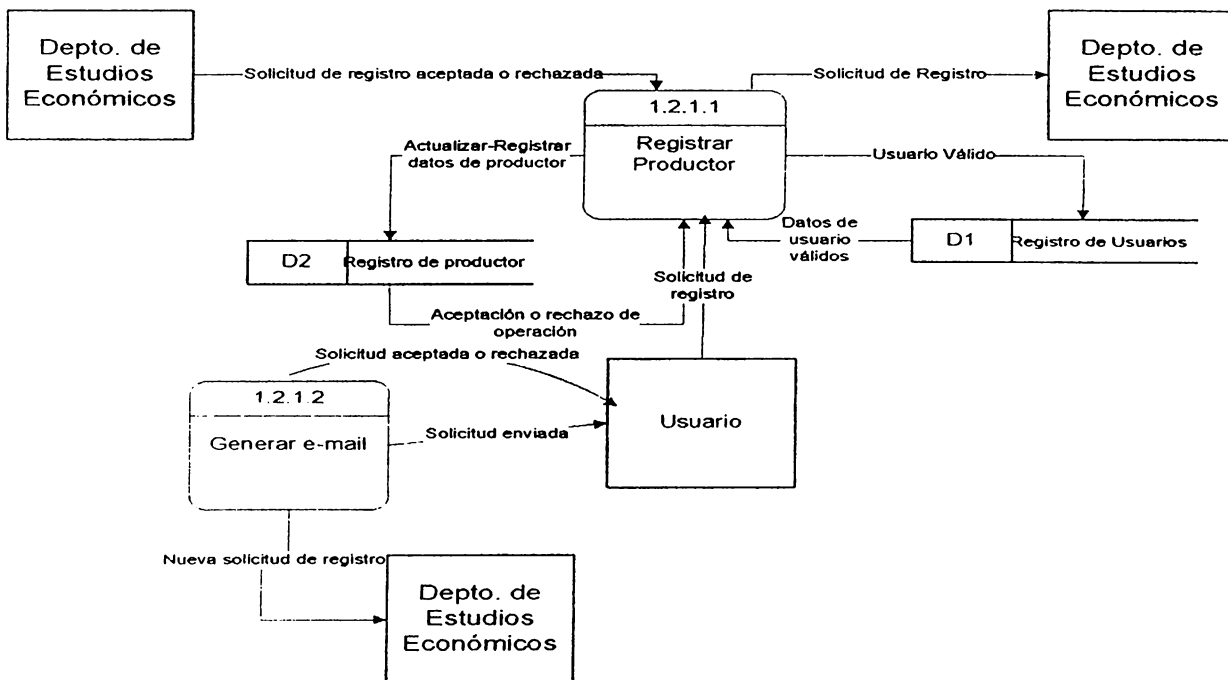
Depto. de Estudios Económicos

Solicitud de registro aceptada o rechazada

1.2.1.1

Registrar Productor

Solicitud de Registro

Depto. de Estudios Económicos

Actualizar-Registrar datos de productor

Usuario Válido

Datos de usuario válidos

D1

Registro de Usuarios

D2

Registro de productor

Solicitud de registro

Aceptación o rechazo de operación

Solicitud aceptada o rechazada

1.2.1.2

Generar e-mail

Solicitud enviada

Usuario

Nueva solicitud de registro

Depto. de Estudios Económicos